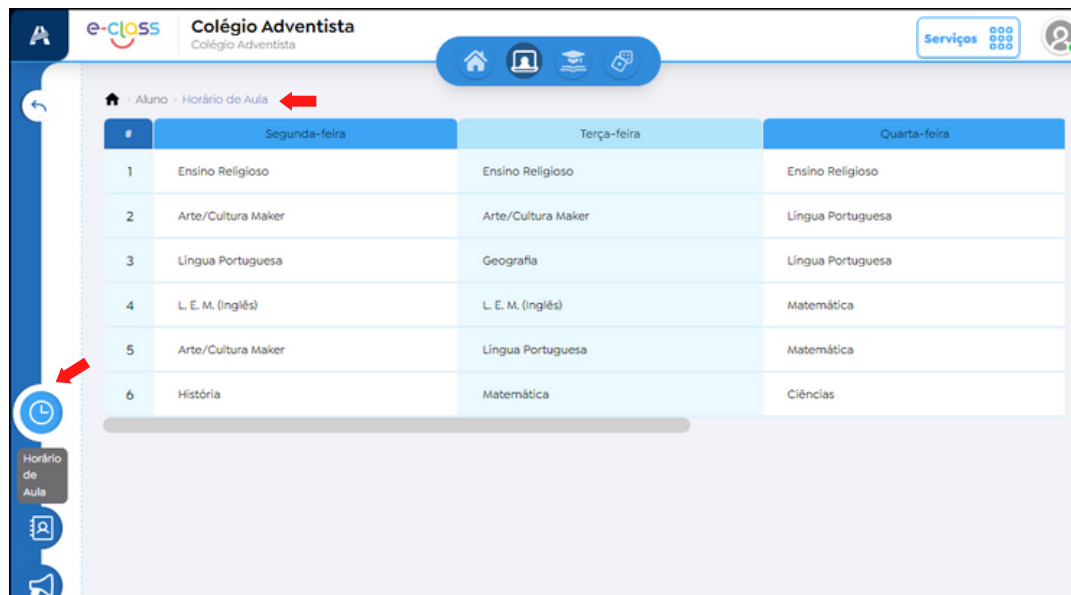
e-class

Colégio Adventista
Colégio Adventista

Serviços

Aluno › Horário de Aula

| # | Segunda-feira | Terça-feira | Quarta-feira |
|---|---|---|---|
| 1 | Ensino Religioso | Ensino Religioso | Ensino Religioso |
| 2 | Arte/Cultura Maker | Arte/Cultura Maker | Língua Portuguesa |
| 3 | Língua Portuguesa | Geografia | Língua Portuguesa |
| 4 | L. E. M. (Inglês) | L. E. M. (Inglês) | Matemática |
| 5 | Arte/Cultura Maker | Língua Portuguesa | Matemática |
| 6 | História | Matemática | Ciências |

Horário de Aula